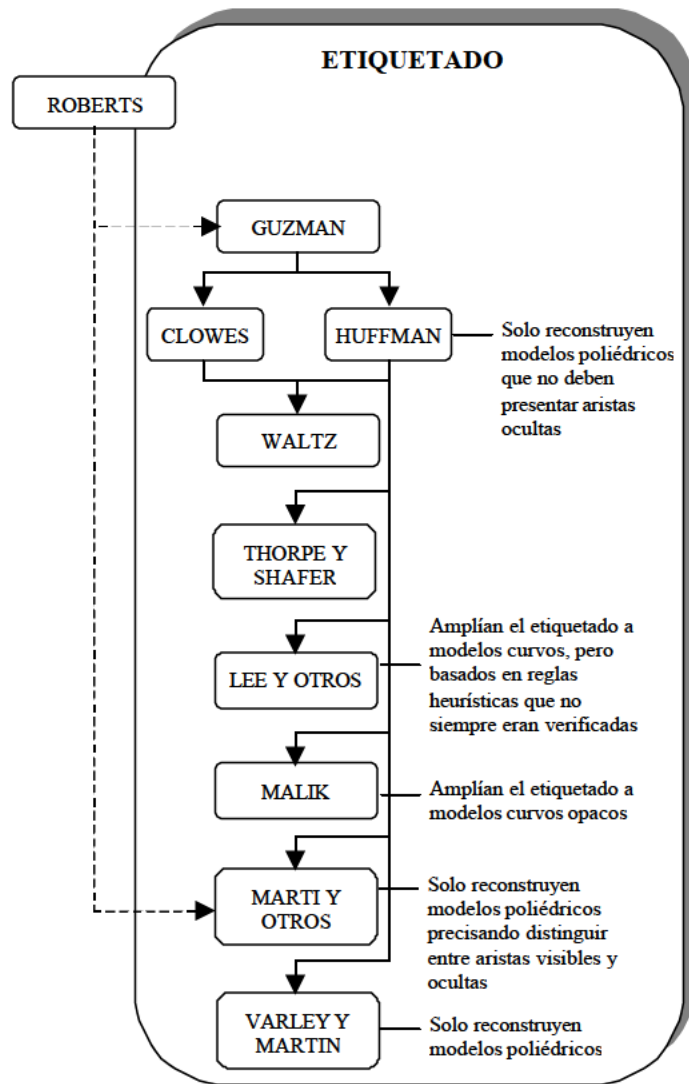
ETIQUETADO

ROBERTS

GUZMAN

CLOWES

HUFFMAN

Solo reconstruyen modelos poliédricos que no deben presentar aristas ocultas

WALTZ

THORPE Y SHAFER

LEE Y OTROS

Amplían el etiquetado a modelos curvos, pero basados en reglas heurísticas que no siempre eran verificadas

MALIK

Amplían el etiquetado a modelos curvos opacos

MARTI Y OTROS

Solo reconstruyen modelos poliédricos precisando distinguir entre aristas visibles y ocultas

VARLEY Y MARTIN

Solo reconstruyen modelos poliédricos